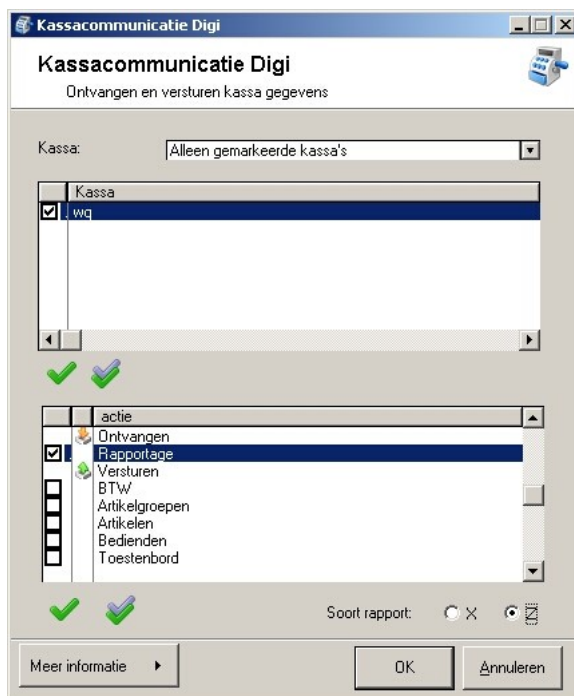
Kassacommunicatie Digi

Kassacommunicatie Digi
Ontvangen en versturen kassa gegevens

Kassa: Alleen gemarkeerde kassa's

| | Kassa |
|---|---|
| ☑ | wq |

| | | actie |
|---|---|---|
| | | Ontvangen |
| ☑ | | Rapportage |
| | | Versturen |
| ☐ | | BTW |
| ☐ | | Artikelgroepen |
| ☐ | | Artikelen |
| ☐ | | Bedienden |
| ☐ | | Toestenbord |

Soort rapport: X Z

Meer informatie

OK

Annuleren